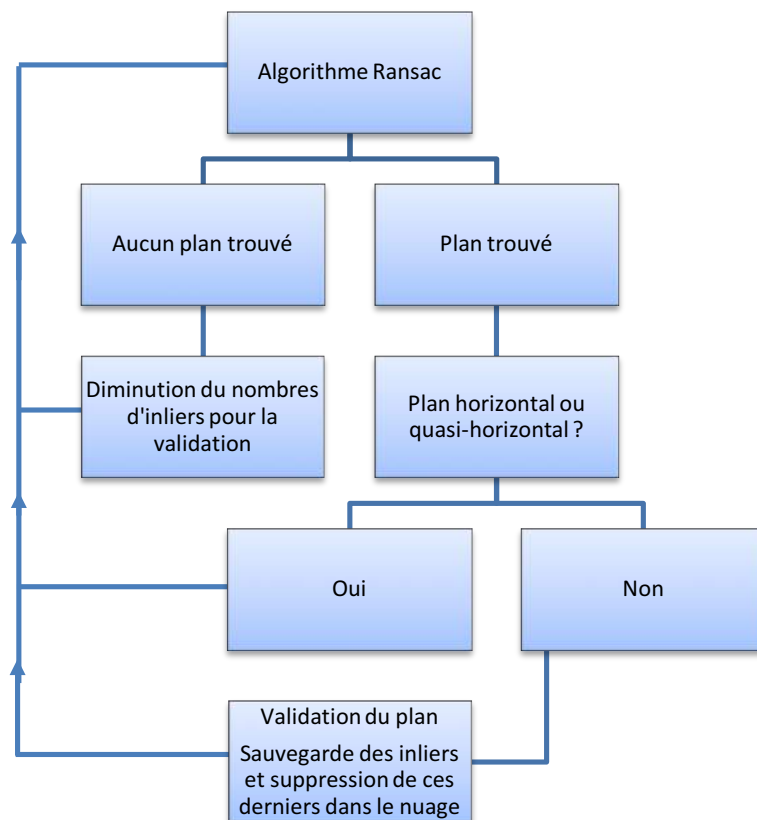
Algorithme Ransac

Aucun plan trouvé

Plan trouvé

Diminution du nombres d'inliers pour la validation

Plan horizontal ou quasi-horizontal ?

Oui

Non

Validation du plan

Sauvegarde des inliers et suppression de ces derniers dans le nuage